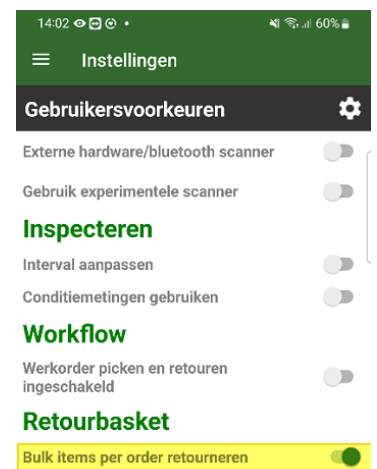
14:02
60%

Instellingen

Gebruikersvoorkeuren

Externe hardware/bluetooth scanner

Gebruik experimentele scanner

Inspecteren

Interval aanpassen

Conditiemetingen gebruiken

Workflow

Werkorder picken en retouren ingeschakeld

Retourbasket

Bulk items per order retourneren